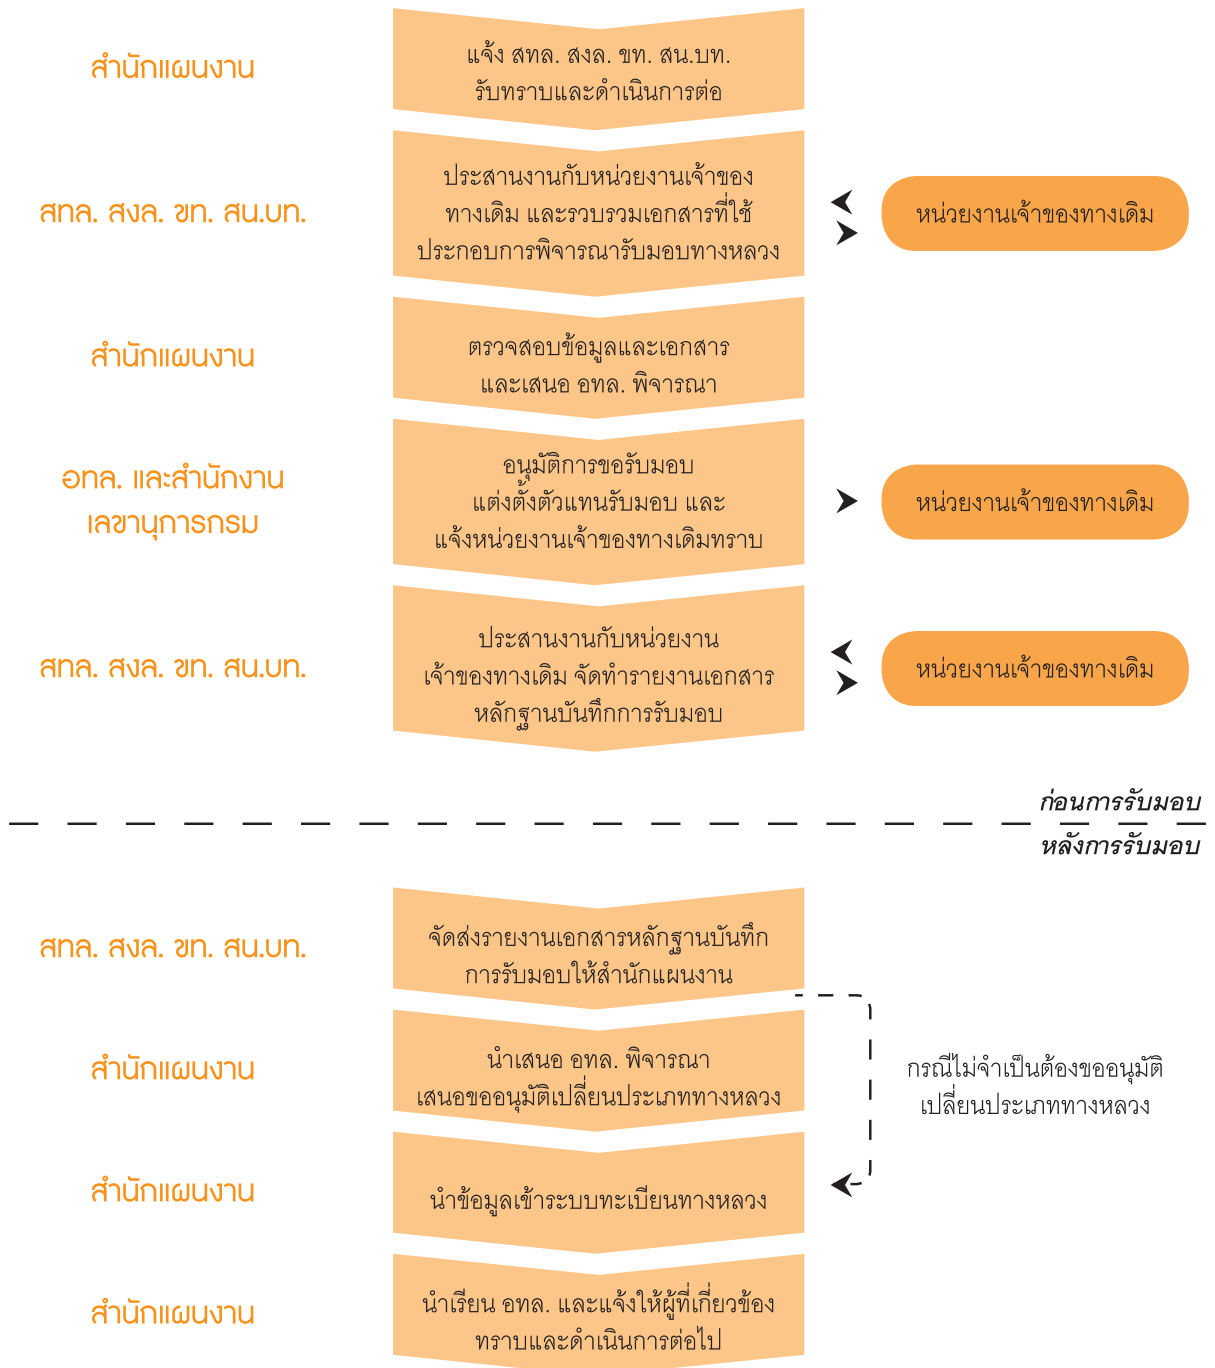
สำนักแผนงาน

แจ้ง สทล. สงล. ขท. สน.บท. รับทราบและดำเนินการต่อ

สทล. สงล. ขท. สน.บท.

ประสานงานกับหน่วยงานเจ้าของทางเดิม และรวบรวมเอกสารที่ใช้ประกอบการพิจารณารับมอบทางหลวง

หน่วยงานเจ้าของทางเดิม

สำนักแผนงาน

ตรวจสอบข้อมูลและเอกสาร และเสนอ อทล. พิจารณา

อทล. และสำนักงานเลขานุการกรม

อนุมัติการขอรับมอบ แต่งตั้งตัวแทนรับมอบ และแจ้งหน่วยงานเจ้าของทางเดิมทราบ

หน่วยงานเจ้าของทางเดิม

สทล. สงล. ขท. สน.บท.

ประสานงานกับหน่วยงานเจ้าของทางเดิม จัดทำรายงานเอกสารหลักฐานบันทึกการรับมอบ

หน่วยงานเจ้าของทางเดิม

ก่อนการรับมอบ

หลังการรับมอบ

สทล. สงล. ขท. สน.บท.

จัดส่งรายงานเอกสารหลักฐานบันทึกการรับมอบให้สำนักแผนงาน

สำนักแผนงาน

นำเสนอ อทล. พิจารณา เสนอขออนุมัติเปลี่ยนประเภททางหลวง

กรณีไม่จำเป็นต้องขออนุมัติเปลี่ยนประเภททางหลวง

สำนักแผนงาน

นำข้อมูลเข้าระบบทะเบียนทางหลวง

สำนักแผนงาน

นำเรียน อทล. และแจ้งให้ผู้ที่เกี่ยวข้องทราบและดำเนินการต่อไป